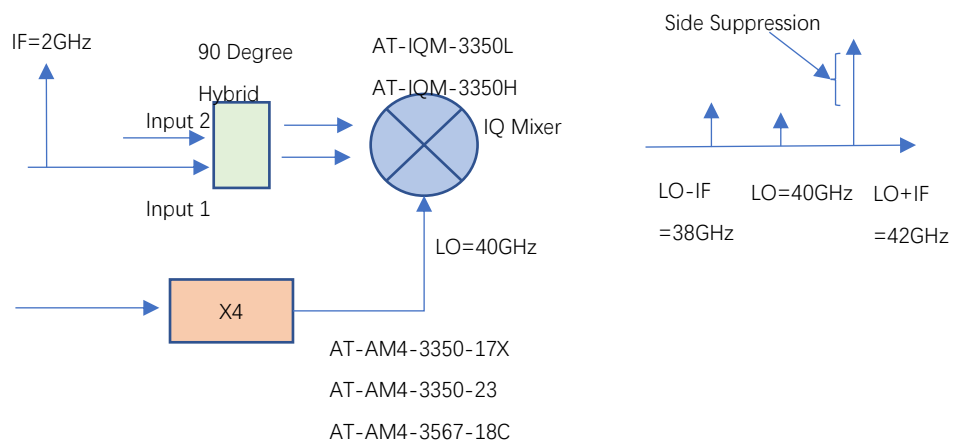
IF=2GHz

90 Degree

Hybrid

Input 2

Input 1

AT-IQM-3350L

AT-IQM-3350H

IQ Mixer

LO=40GHz

X4

AT-AM4-3350-17X

AT-AM4-3350-23

AT-AM4-3567-18C

Side Suppression

LO-IF =38GHz

LO=40GHz

LO+IF =42GHz